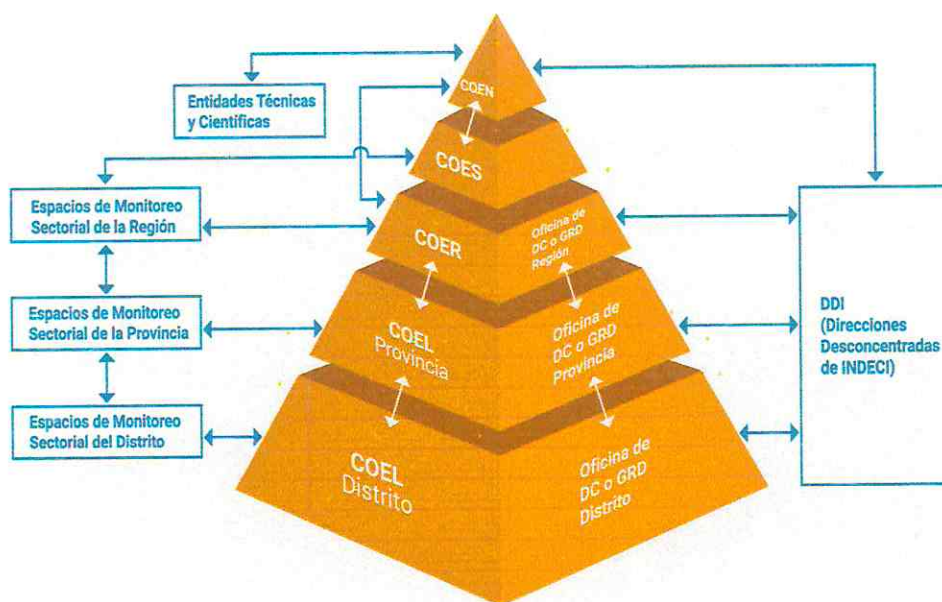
Entidades Técnicas y Cientificas

Espacios de Monitoreo Sectorial de la Región

Espacios de Monitoreo Sectorial de la Provincia

Espacios de Monitoreo Sectorial del Distrito

COEN

COES

COER

Oficina de DC o GRD Región

COEL Provincia

Oficina de DC o GRD Provincia

COEL Distrito

Oficina de DC o GRD Distrito

DDI (Direcciones Desconcentradas de INDECI)